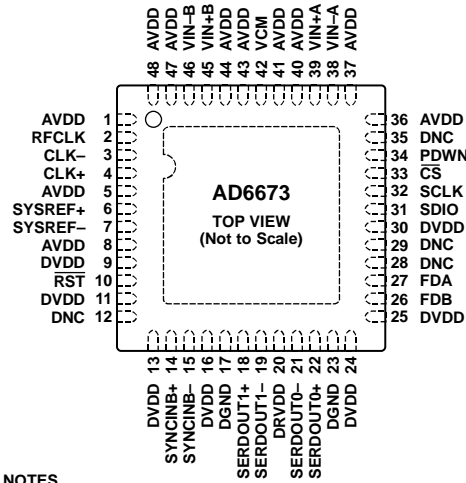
48 AVDD
47 AVDD
46 VIN–B
45 VIN+B
44 AVDD
43 AVDD
42 VCM
41 AVDD
40 AVDD
39 VIN+A
38 VIN–A
37 AVDD

AVDD 1
RFCLK 2
CLK– 3
CLK+ 4
AVDD 5
SYSREF+ 6
SYSREF– 7
AVDD 8
DVDD 9
$\overline{RST}$ 10
DVDD 11
DNC 12

AD6673
TOP VIEW
(Not to Scale)

36 AVDD
35 DNC
34 PDWN
33 $\overline{CS}$
32 SCLK
31 SDIO
30 DVDD
29 DNC
28 DNC
27 FDA
26 FDB
25 DVDD

13 DVDD
14 SYNCINB+
15 SYNCINB–
16 DVDD
17 DGND
18 SERDOUT1+
19 SERDOUT1–
20 DRVDD
21 SERDOUT0–
22 SERDOUT0+
23 DGND
24 DVDD

NOTES